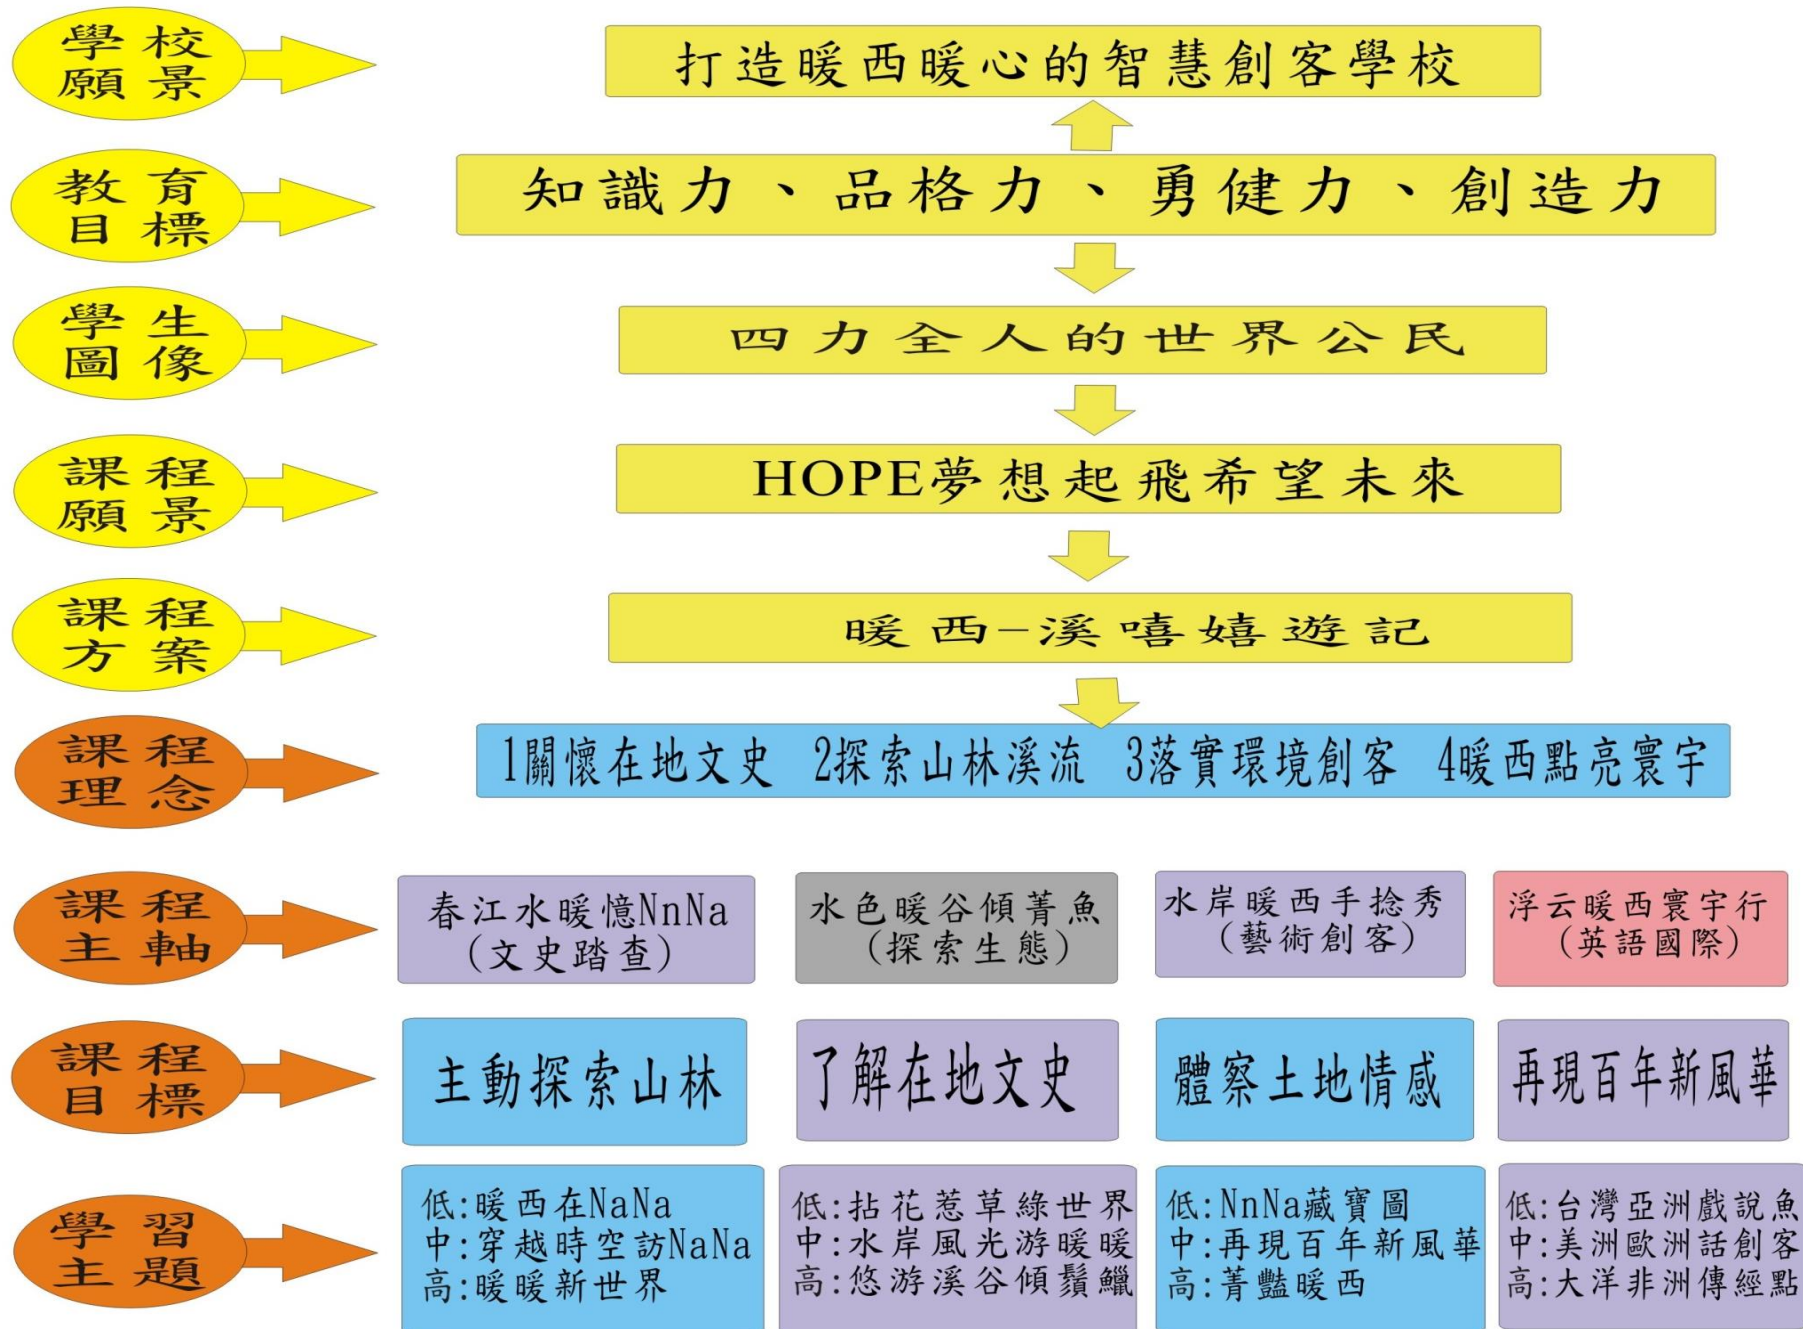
學校願景

打造暖西暖心的智慧創客學校

教育目標

知識力、品格力、勇健力、創造力

學生圖像

四力全人的世界公民

課程願景

HOPE夢想起飛希望未來

課程方案

暖西一溪嘻嬉遊記

課程理念

1關懷在地文史 2探索山林溪流 3落實環境創客 4暖西點亮寰宇

課程主軸

春江水暖憶NnNa（文史踏查）

水色暖谷傾菁魚（探索生態）

水岸暖西手捻秀（藝術創客）

浮云暖西寰宇行（英語國際）

課程目標

主動探索山林

了解在地文史

體察土地情感

再現百年新風華

學習主題

低:暖西在NaNa
中:穿越時空訪NaNa
高:暖暖新世界

低:拈花惹草綠世界
中:水岸風光游暖暖
高:悠游溪谷傾鬚鱲

低:NnNa藏寶圖
中:再現百年新風華
高:菁豔暖西

低:台灣亞洲戲說魚
中:美洲歐洲話創客
高:大洋非洲傳經點